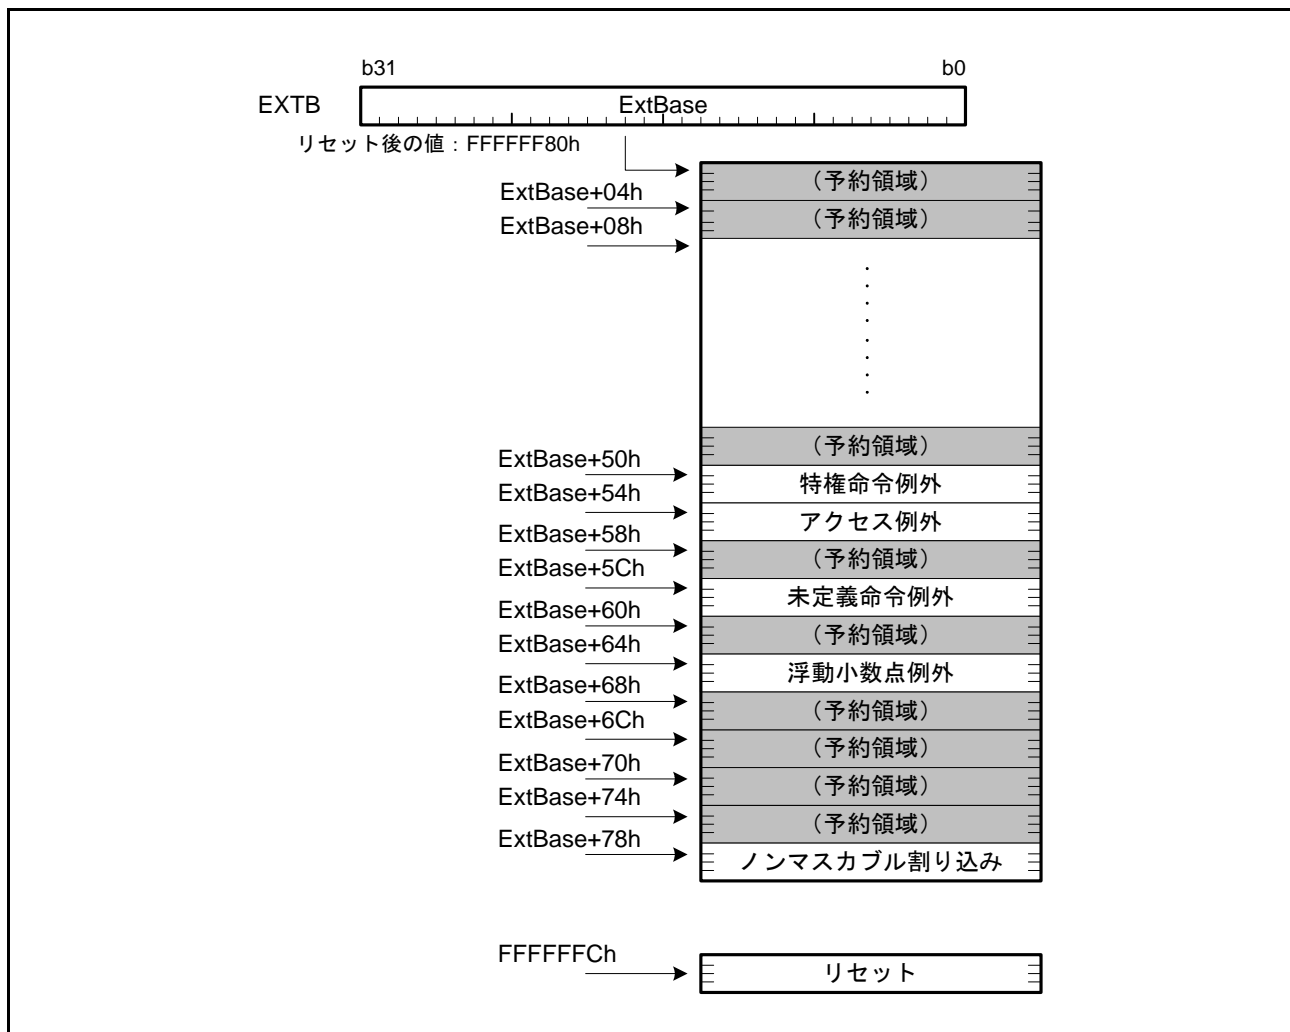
b31

b0

EXTB

ExtBase

リセット後の値：FFFFFF80h

（予約領域）

ExtBase+04h

（予約領域）

ExtBase+08h

（予約領域）

ExtBase+50h

特権命令例外

ExtBase+54h

アクセス例外

ExtBase+58h

（予約領域）

ExtBase+5Ch

未定義命令例外

ExtBase+60h

（予約領域）

ExtBase+64h

浮動小数点例外

ExtBase+68h

（予約領域）

ExtBase+6Ch

（予約領域）

ExtBase+70h

（予約領域）

ExtBase+74h

（予約領域）

ExtBase+78h

ノンマスカブル割り込み

FFFFFFCh

リセット